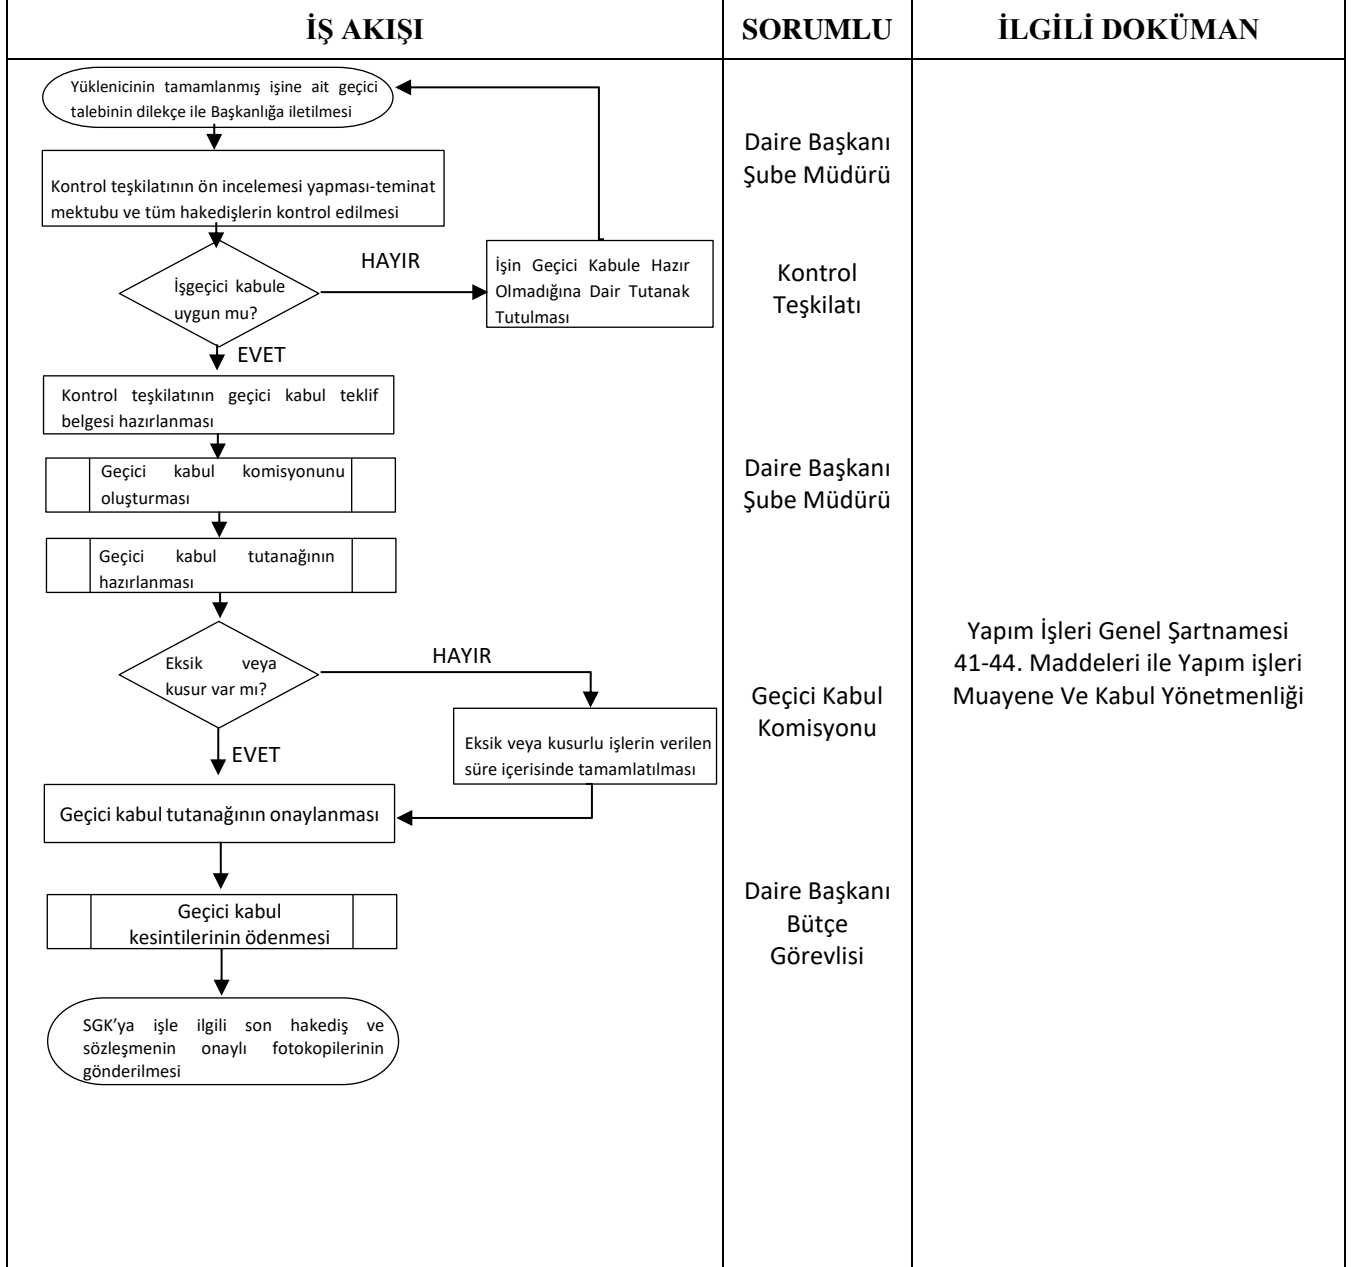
| İŞ AKIŞI | SORUMLU | İLGİLİ DOKÜMAN |
|---|---|---|
| Yüklenicinin tamamlanmış işine ait geçici talebinin dilekçe ile Başkanlığa iletilmesi | | |
| Kontrol teşkilatının ön incelemesi yapması-teminat mektubu ve tüm hakedişlerin kontrol edilmesi | Daire Başkanı Şube Müdürü | |
| İşgeçici kabule uygun mu? HAYIR İşin Geçici Kabule Hazır Olmadığına Dair Tutanak Tutulması EVET | Kontrol Teşkilatı | |
| Kontrol teşkilatının geçici kabul teklif belgesi hazırlanması | | |
| Geçici kabul komisyonunu oluşturması | Daire Başkanı Şube Müdürü | |
| Geçici kabul tutanağının hazırlanması | | |
| Eksik veya kusur var mı? HAYIR Eksik veya kusurlu işlerin verilen süre içerisinde tamamlatılması EVET | Geçici Kabul Komisyonu | Yapım İşleri Genel Şartnamesi 41-44. Maddeleri ile Yapım işleri Muayene Ve Kabul Yönetmenliği |
| Geçici kabul tutanağının onaylanması | | |
| Geçici kabul kesintilerinin ödenmesi | Daire Başkanı Bütçe Görevlisi | |
| SGK'ya işle ilgili son hakediş ve sözleşmenin onaylı fotokopilerinin gönderilmesi | | |